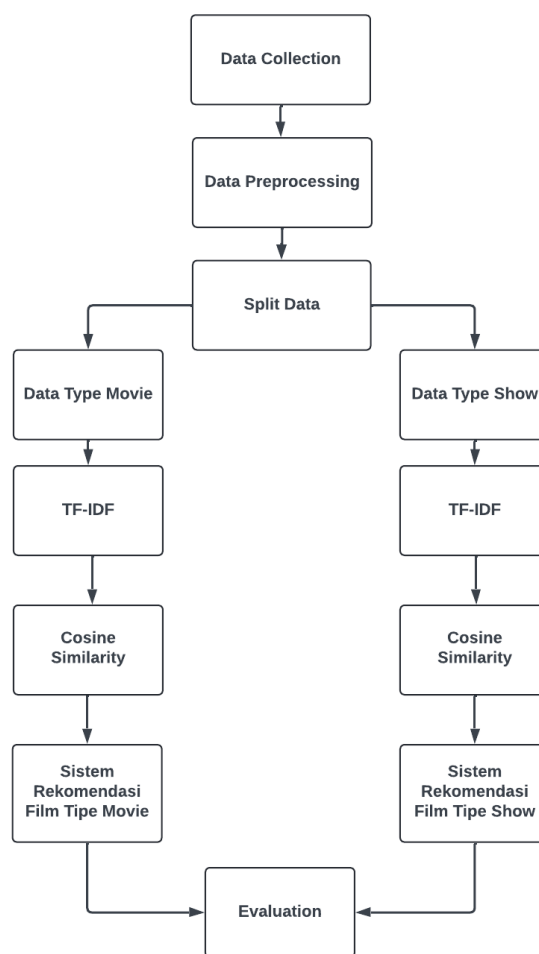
Data Collection

Data Preprocessing

Split Data

Data Type Movie

Data Type Show

TF-IDF

TF-IDF

Cosine Similarity

Cosine Similarity

Sistem Rekomendasi Film Tipe Movie

Sistem Rekomendasi Film Tipe Show

Evaluation